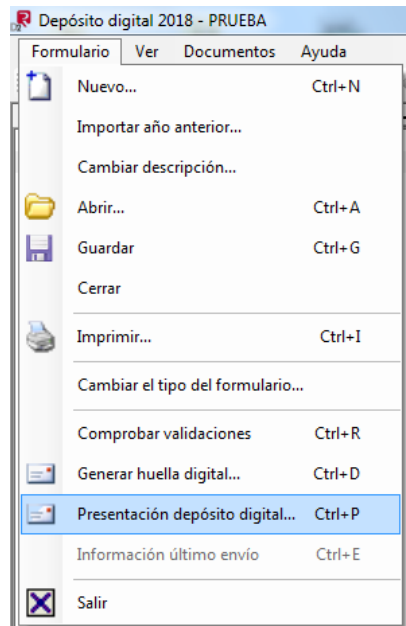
Depósito digital 2018 - PRUEBA

Formulario Ver Documentos Ayuda

Nuevo... Ctrl+N
Importar año anterior...
Cambiar descripción...
Abrir... Ctrl+A
Guardar Ctrl+G
Cerrar
Imprimir... Ctrl+I
Cambiar el tipo del formulario...
Comprobar validaciones Ctrl+R
Generar huella digital... Ctrl+D
Presentación depósito digital... Ctrl+P
Información último envío Ctrl+E
Salir